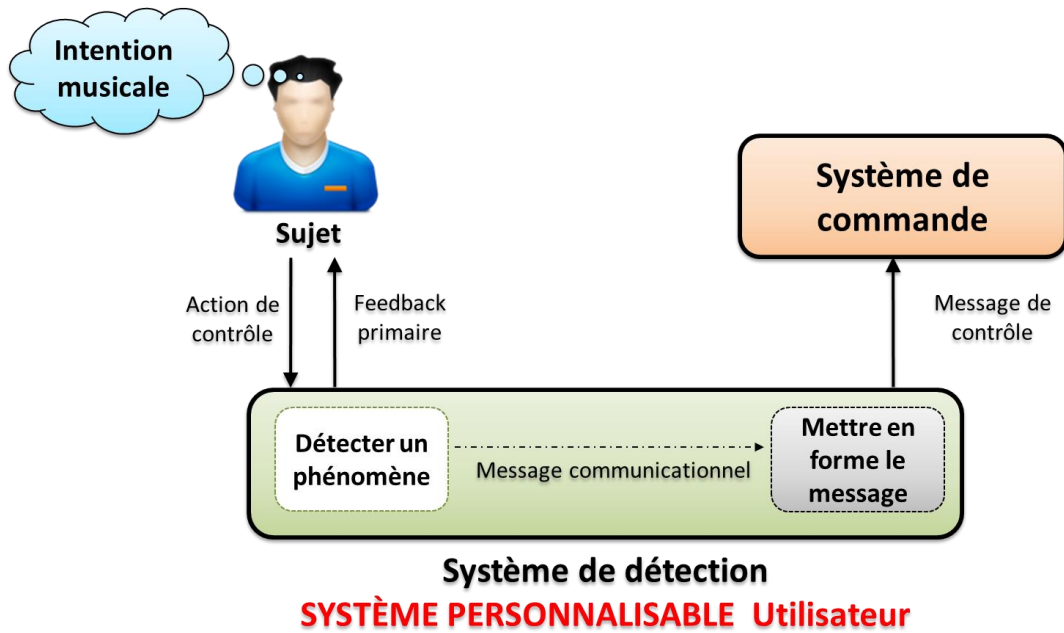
Intention musicale

Sujet

Système de commande

Action de contrôle

Feedback primaire

Message de contrôle

Détecter un phénomène

Message communicationnel

Mettre en forme le message

Système de détection

SYSTÈME PERSONNALISABLE Utilisateur